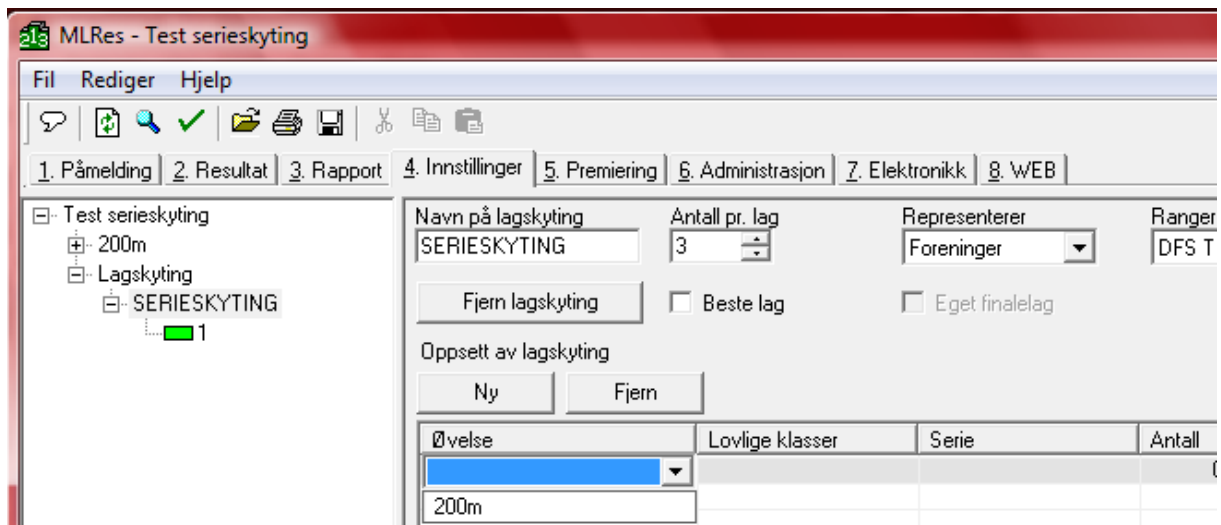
MLRes - Test serieskyting

Fil Rediger Hjelp

1. Påmelding | 2. Resultat | 3. Rapport | 4. Innstillinger | 5. Premiering | 6. Administrasjon | 7. Elektronikk | 8. WEB

Test serieskyting
200m
Lagskyting
SERIESKYTING
1

Navn på lagskyting
SERIESKYTING
Antall pr. lag
3
Representerer
Foreninger
Ranger
DFS T

Fjern lagskyting
Beste lag
Eget finalelag

Oppsett av lagskyting
Ny
Fjern

| Øvelse | Lovlige klasser | Serie | Antall |
|---|---|---|---|
| | | | 0 |
| 200m | | | |